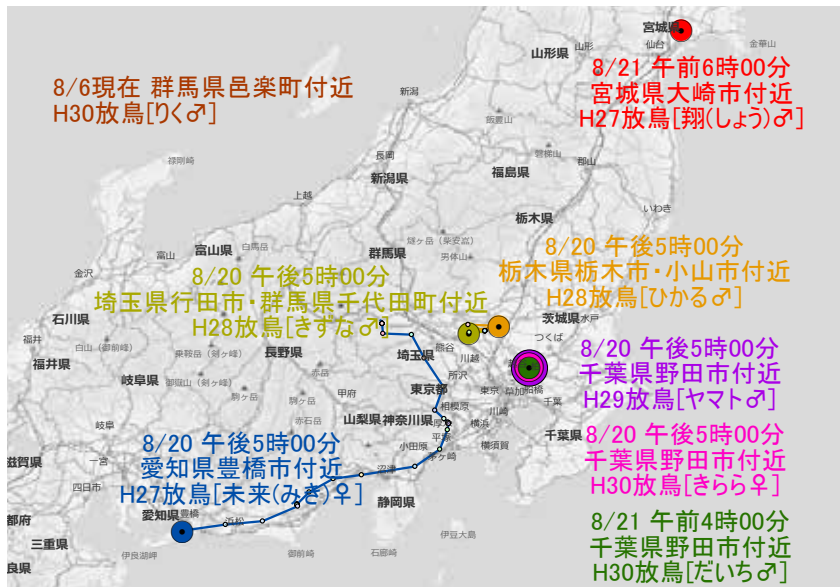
8/6現在 群馬県邑楽町付近
H30放鳥[りく♂]

8/21 午前6時00分
宮城県大崎市付近
H27放鳥[翔(しょう)♂]

8/20 午後5時00分
栃木県栃木市・小山市付近
H28放鳥[ひかる♂]

8/20 午後5時00分
埼玉県行田市・群馬県千代田町付近
H28放鳥[きずな♂]

8/20 午後5時00分
千葉県野田市付近
H29放鳥[ヤマト♂]

8/20 午後5時00分
千葉県野田市付近
H30放鳥[きらら♀]

8/20 午後5時00分
愛知県豊橋市付近
H27放鳥[未来(みき)♀]

8/21 午前4時00分
千葉県野田市付近
H30放鳥[だいち♂]

宮城県
仙台
山形県
新潟
福島県
新潟県
長岡
上越
栃木県
群馬県
富山県
石川県
福井県
長野県
岐阜県
茨城県
埼玉県
東京都
山梨県
神奈川県
千葉県
静岡県
愛知県
三重県
滋賀県
横浜
豊橋
金沢
福井
岐阜
甲府
沼津
浜松
小田原
つくば
水戸
いわき
郡山
川越
所沢
前橋
相模原
横須賀
四日市
一宮
伊良湖岬
石廊崎
御前崎
熱海
金華山
白馬岳
立山
宇都宮
日光